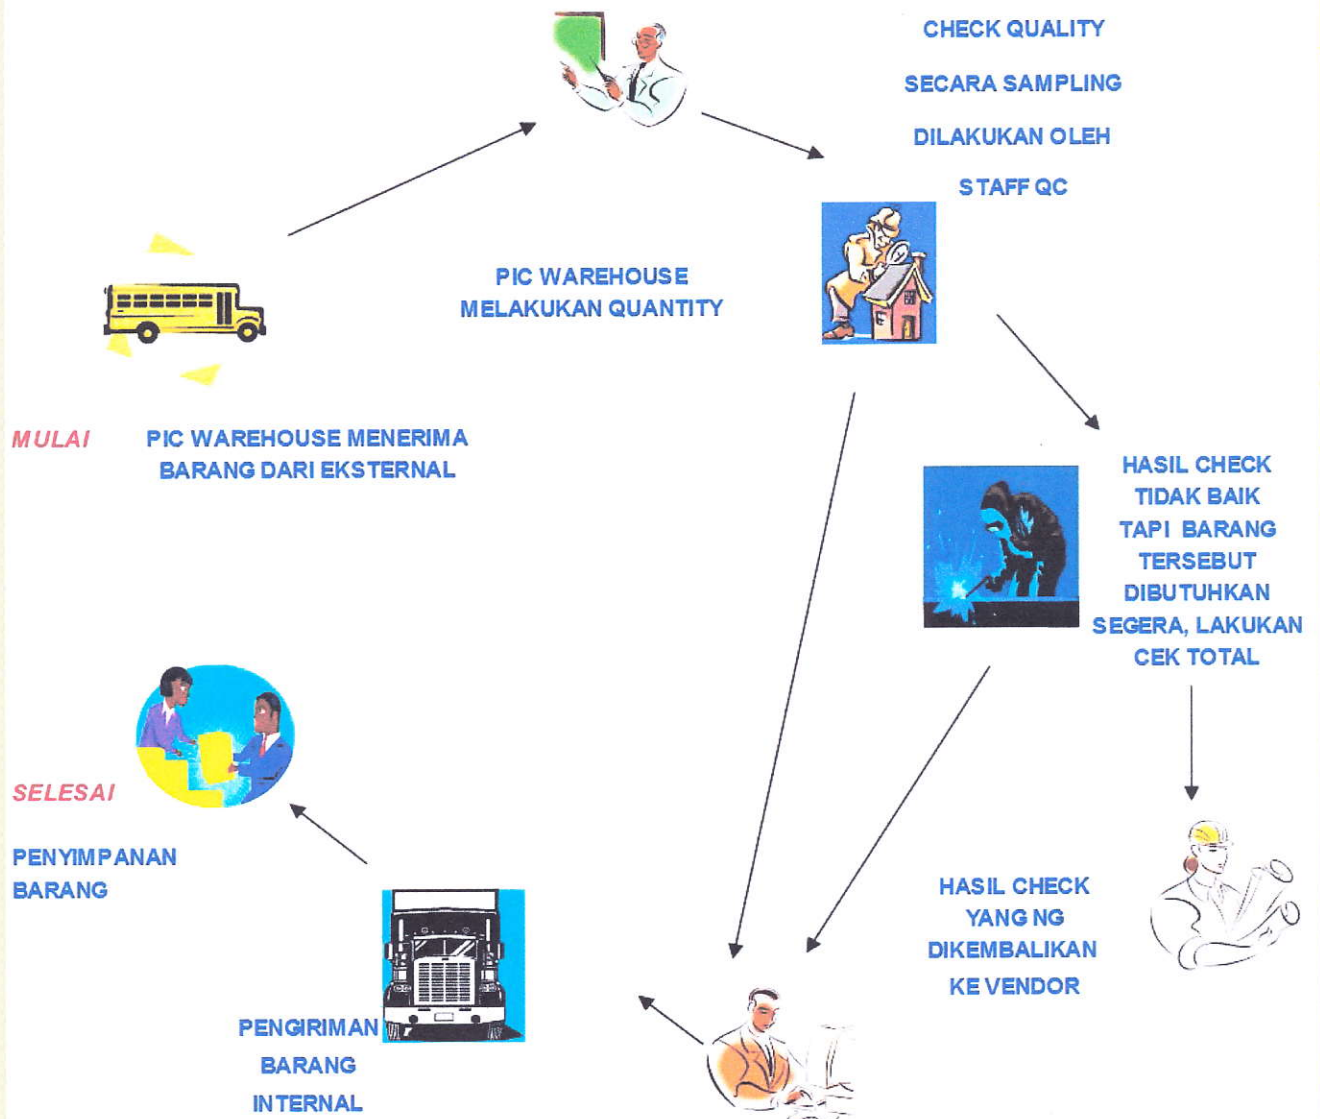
CHECK QUALITY
SECARA SAMPLING
DILAKUKAN OLEH
STAFF QC

PIC WAREHOUSE
MELAKUKAN QUANTITY

MULAI

PIC WAREHOUSE MENERIMA
BARANG DARI EKSTERNAL

HASIL CHECK
TIDAK BAIK
TAPI BARANG
TERSEBUT
DIBUTUHKAN
SEGERA, LAKUKAN
CEK TOTAL

SELESAI

PENYIMPANAN
BARANG

HASIL CHECK
YANG NG
DIKEMBALIKAN
KE VENDOR

PENGIRIMAN
BARANG
INTERNAL